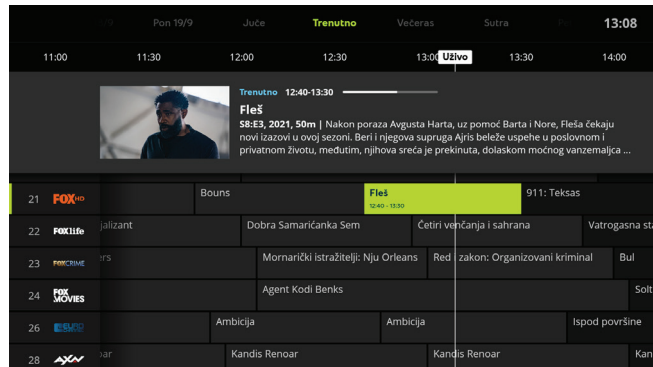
Pon 19/9 Juče Trenutno Večeras Sutra 13:08

11:00 11:30 12:00 12:30 13:00 Uživo 13:30 14:00

Trenutno 12:40-13:30

Fleš

S8:E3, 2021, 50m | Nakon poraza Avgusta Harta, uz pomoć Barta i Nore, Fleša čekaju novi izazovi u ovoj sezoni. Beri i njegova supruga Ajris beleže uspehe u poslovnom i privatnom životu, međutim, njihova sreća je prekinuta, dolaskom moćnog vanzemaljca ...

21 FOX HD Bouns Fleš 12:40 - 13:30 911: Teksas

22 FOX life jalizant Dobra Samarićanka Sem Četiri venčanja i sahrana Vatrogasna st

23 FOX CRIME ers Mornarički istražitelji: Nju Orleans Red zakon: Organizovani kriminal Bul

24 FOX MOVIES Agent Kodi Benks Solt

26 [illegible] Ambicija Ambicija Ispod površine

28 AXN oar Kandis Renoar Kandis Renoar Kan